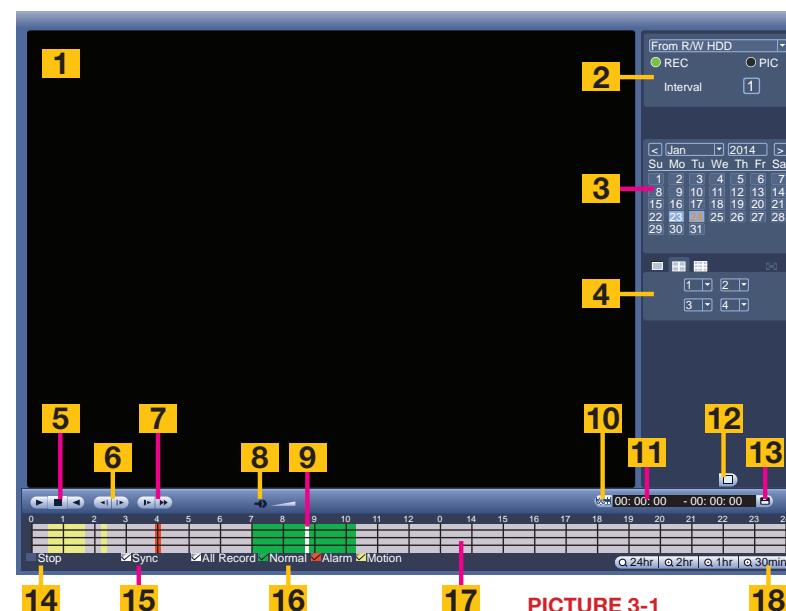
1

From R/W HDD
REC
PIC
Interval
1

2

< Jan 2014 >
Su Mo Tu We Th Fr Sa
1 2 3 4 5 6 7
8 9 10 11 12 13 14
15 16 17 18 19 20 21
22 23 24 25 26 27 28
29 30 31

3

1 2
3 4

4

5 6 7 8 9 10 11 12 13

00: 00: 00 - 00: 00: 00

0 1 2 3 4 5 6 7 8 9 10 11 12 13 14 15 16 17 18 19 20 21 22 23 24

Stop
Sync
All Record
Normal
Alarm
Motion

24hr
2hr
1hr
30min

14 15 16 17

PICTURE 3-1

18